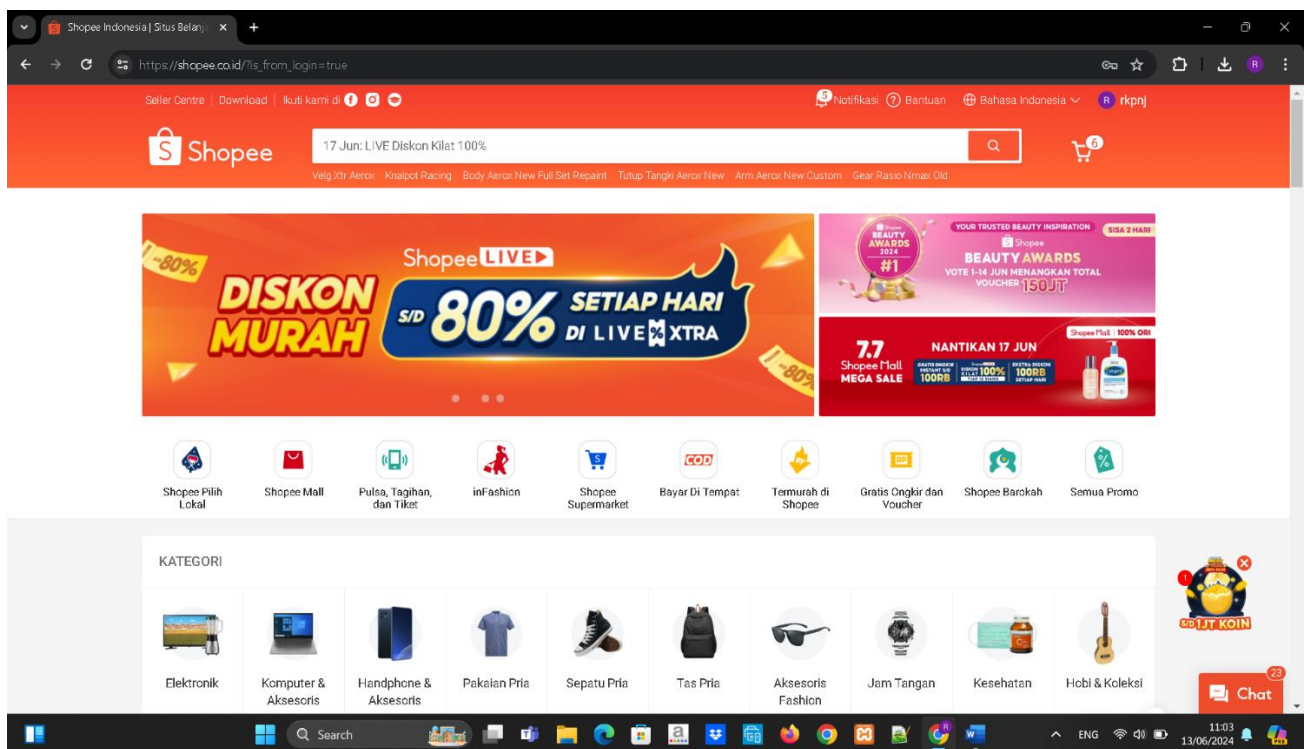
Shopee Indonesia | Situs Belanj

https://shopee.co.id/?is_from_login=true

Seller Centre | Download | Ikuti kami di

5 Notifikasi Bantuan Bahasa Indonesia R rkpnj

Shopee

17 Jun: LIVE Diskon Kilat 100%

6

Velg Xtr Aerox Knalpot Racing Body Aerox New Full Set Repaint Tutup Tangki Aerox New Arm Aerox New Custom Gear Rasio Nmax Old

-80%

Shopee LIVE

DISKON MURAH

S/D 80% SETIAP HARI DI LIVE XTRA

-80%

YOUR TRUSTED BEAUTY INSPIRATION SISA 2 HARI

Shopee BEAUTY AWARDS 2024 #1

Shopee BEAUTY AWARDS VOTE 1-14 JUN MENANGKAN TOTAL VOUCHER 150JT

Shopee Mall 100% ORI

7.7 Shopee Mall MEGA SALE

NANTIKAN 17 JUN

100RB 100% 100RB

Shopee Pilih Lokal

Shopee Mall

Pulsa, Tagihan, dan Tiket

inFashion

Shopee Supermarket

COD

Bayar Di Tempat

Termurah di Shopee

Gratis Ongkir dan Voucher

Shopee Barokah

Semua Promo

KATEGORI

Elektronik

Komputer & Aksesoris

Handphone & Aksesoris

Pakaian Pria

Sepatu Pria

Tas Pria

Aksesoris Fashion

Jam Tangan

Kesehatan

Hobi & Koleksi

1

S/D 1JT KOIN

23

Chat

Search

ENG

11:03
13/06/2024